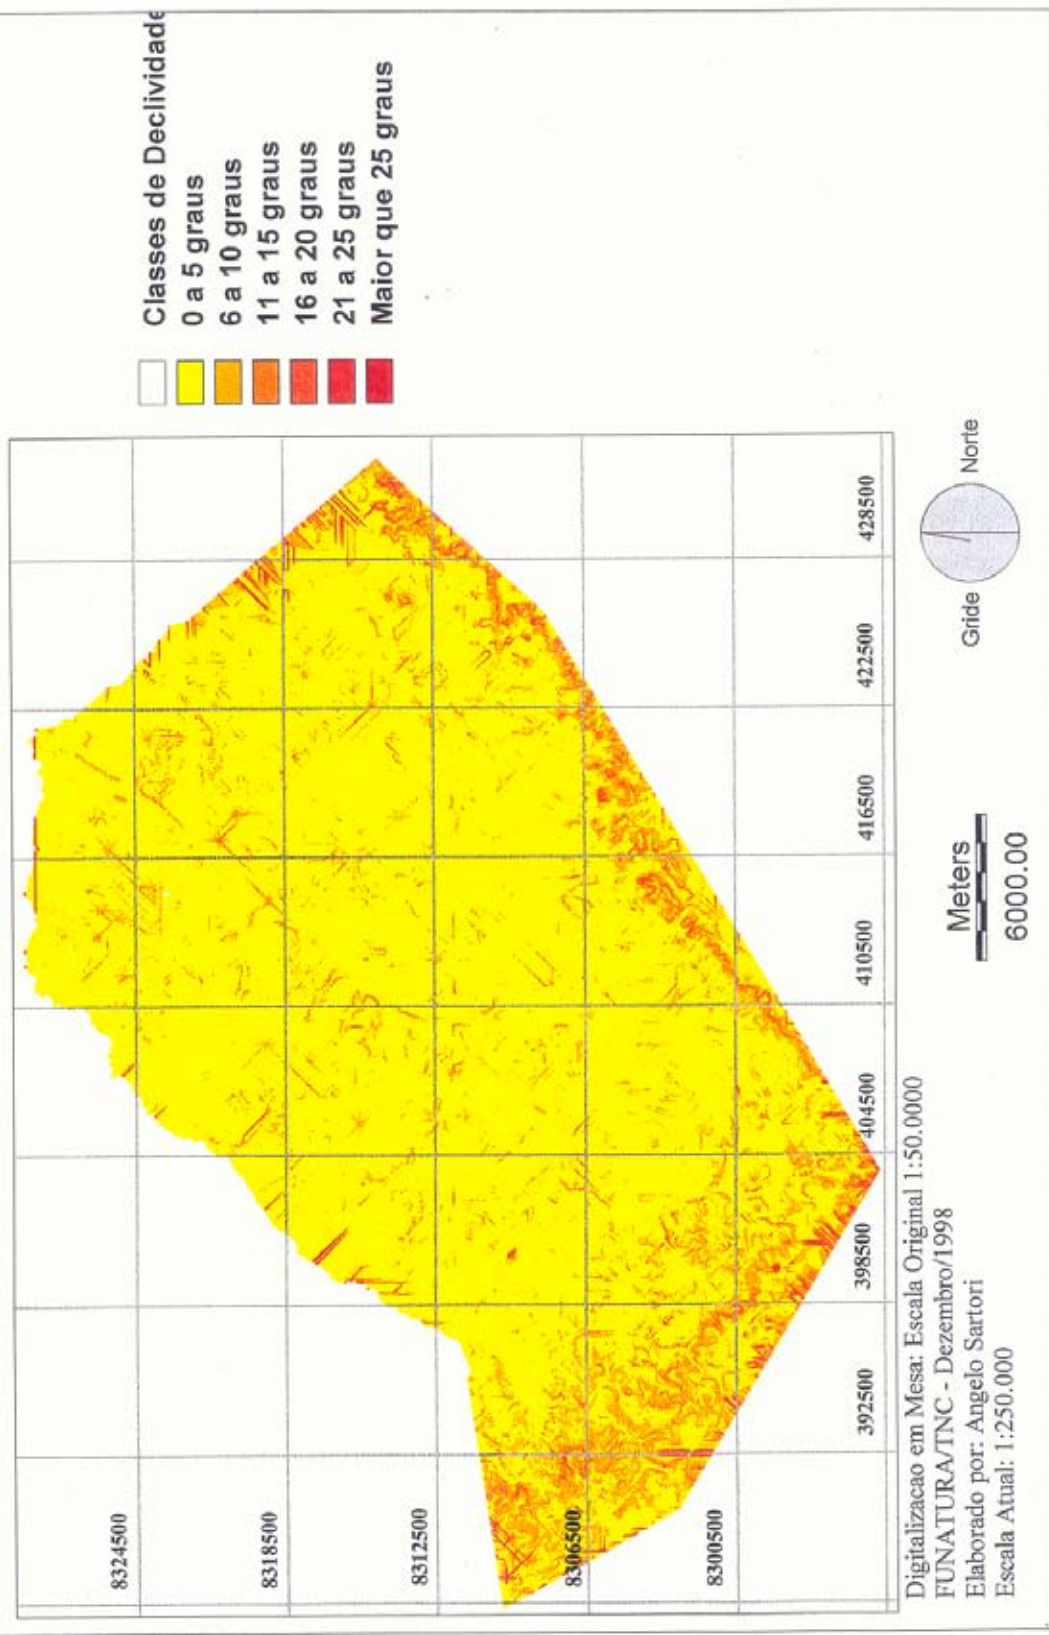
Classes de Declividade
0 a 5 graus
6 a 10 graus
11 a 15 graus
16 a 20 graus
21 a 25 graus
Maior que 25 graus

8324500
8318500
8312500
8306500
8300500

392500
398500
404500
410500
416500
422500
428500

Meters
6000.00

Gride
Norte

Digitalizacao em Mesa: Escala Original 1:50.0000
FUNATURA/TNC - Dezembro/1998
Elaborado por: Angelo Sartori
Escala Atual: 1:250.000